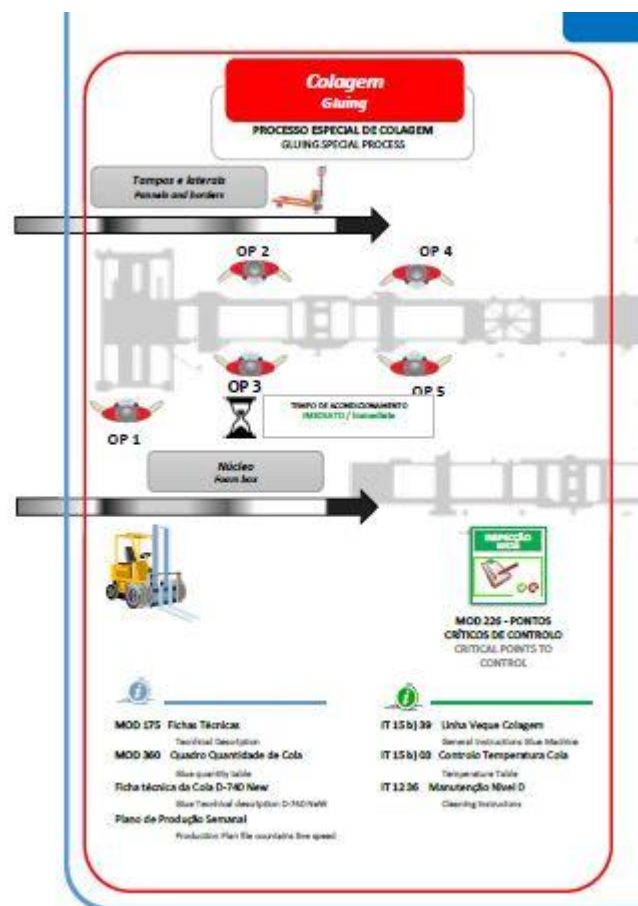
Colagem
Gluing

PROCESSO ESPECIAL DE COLAGEM
GLUING SPECIAL PROCESS

Tampos e laterais
Panels and borders

OP 2

OP 4

OP 3

OP 5

OP 1

TEMPO DE ACONDICIONAMENTO
IMEDIATO / Immediate

Núcleo
Foam box

INSPEÇÃO
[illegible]

MOD 226 - PONTOS CRÍTICOS DE CONTROLO
CRITICAL POINTS TO CONTROL

MOD 175 Fichas Técnicas
Technical Description
MOD 360 Quadro Quantidade de Cola
Glue quantity table
Ficha técnica da Cola D-740 New
Glue Technical description D-740 NEW
Plano de Produção Semanal
Production Plan file countains line speed

IT 15 b) 39 Linha Veque Colagem
General Instructions Glue Machine
IT 15 b) 03 Controlo Temperatura Cola
Temperature Table
IT 12 36 Manutenção Nível 0
Cleaning Instructions